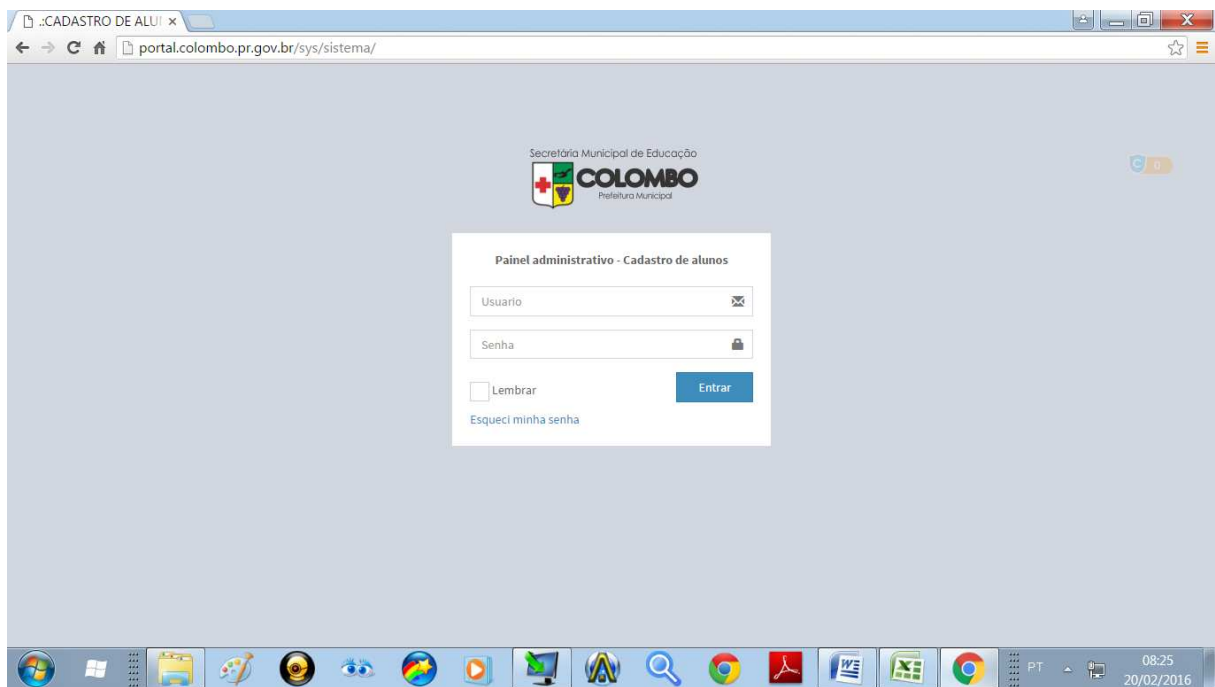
.:CADASTRO DE ALUI ×

portal.colombo.pr.gov.br/sys/sistema/

Secretária Municipal de Educação
COLOMBO
Prefeitura Municipal

C 0

Painel administrativo - Cadastro de alunos

Usuario

Senha

Lembrar

Entrar

Esqueci minha senha

PT

08:25
20/02/2016